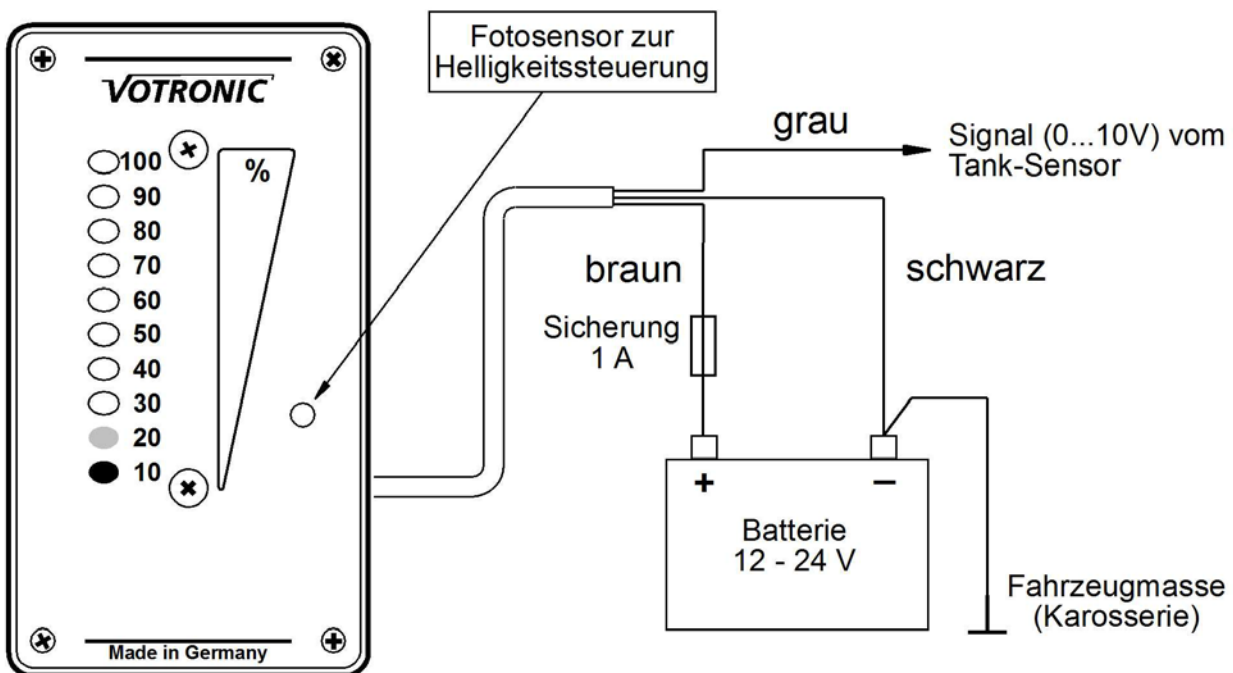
VOTRONIC

100
90
80
70
60
50
40
30
20
10

%

Made in Germany

Fotosensor zur Helligkeitssteuerung

grau

Signal (0...10V) vom Tank-Sensor

braun

schwarz

Sicherung 1 A

+

−

Batterie 12 - 24 V

Fahrzeugmasse (Karosserie)